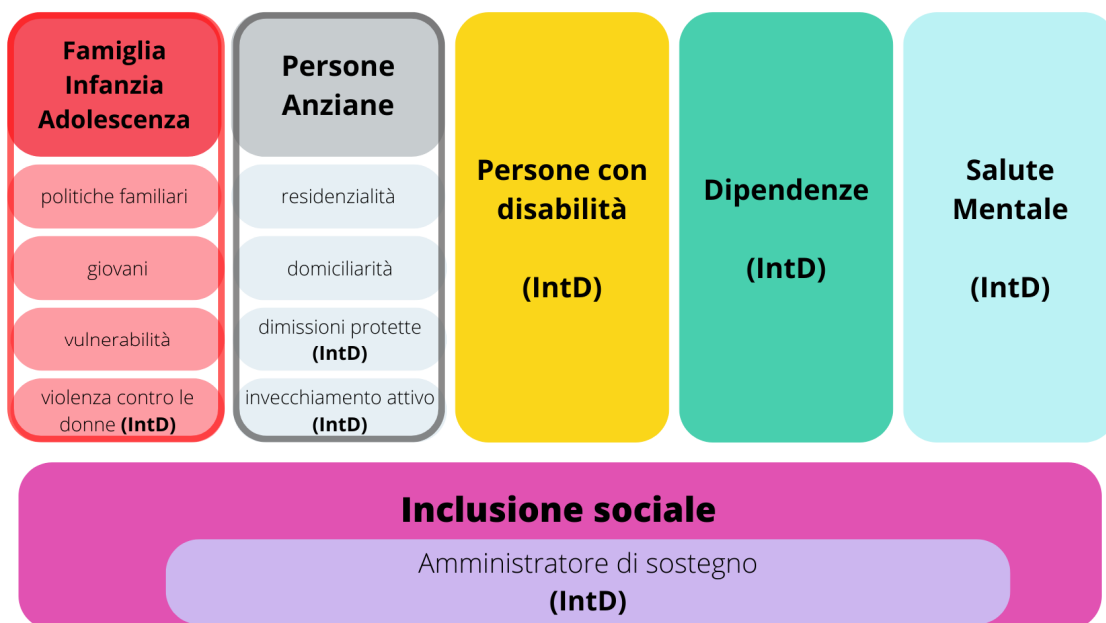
Famiglia Infanzia Adolescenza

politiche familiari

giovani

vulnerabilità

violenza contro le donne **(IntD)**

Persone Anziane

residenzialità

domiciliarità

dimissioni protette **(IntD)**

invecchiamento attivo **(IntD)**

Persone con disabilità

(IntD)

Dipendenze

(IntD)

Salute Mentale

(IntD)

Inclusione sociale

Amministratore di sostegno

(IntD)